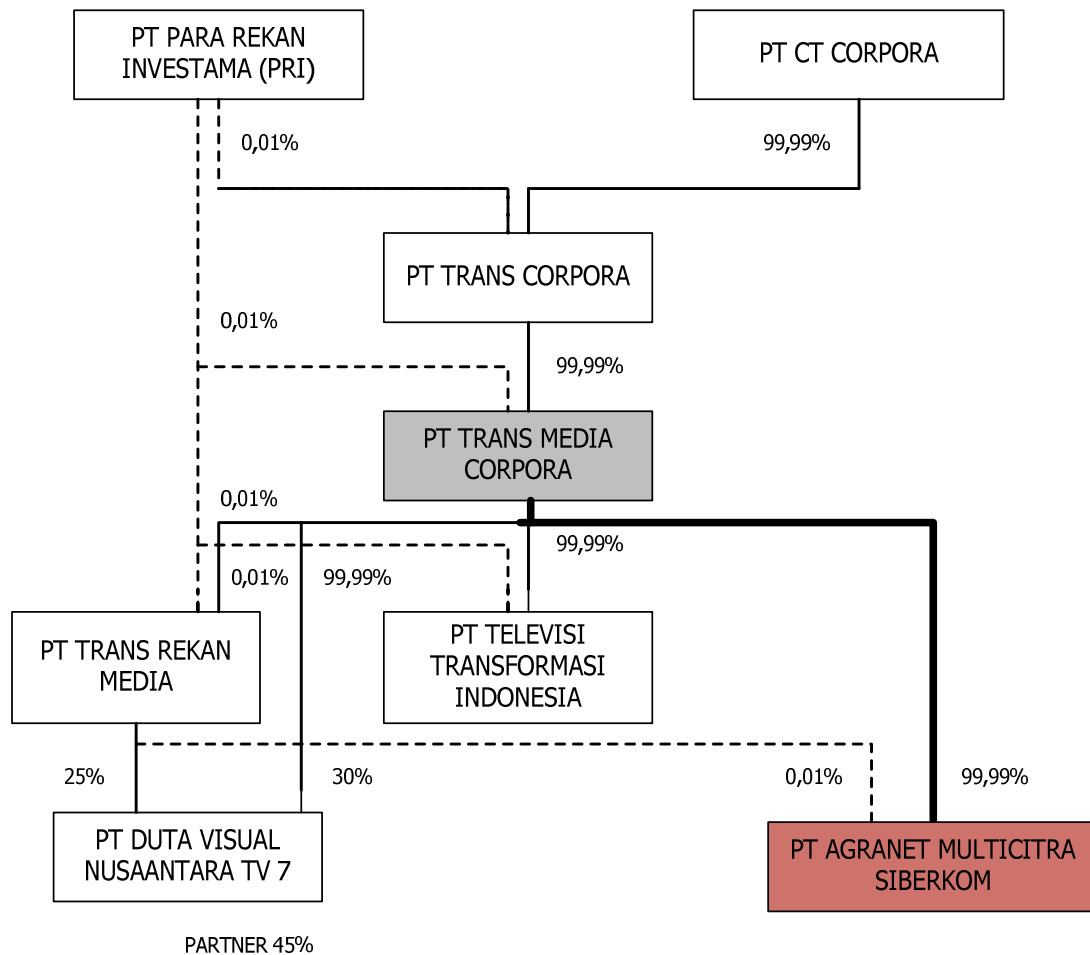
PT PARA REKAN INVESTAMA (PRI)

PT CT CORPORA

0,01%

99,99%

PT TRANS CORPORA

0,01%

99,99%

PT TRANS MEDIA CORPORA

0,01%

99,99%

0,01%

99,99%

PT TRANS REKAN MEDIA

PT TELEVISI TRANSFORMASI INDONESIA

25%

30%

0,01%

99,99%

PT DUTA VISUAL NUSAANTARA TV 7

PT AGRANET MULTICITRA SIBERKOM

PARTNER 45%